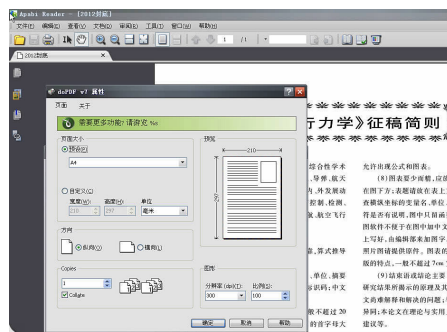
Apabi Reader - [2012新版]
文件(F) 编辑(E) 查看(V) 文档(D) 审阅(R) 工具(T) 窗口(W) 帮助(H)
1 /1
2012新版
doPDF v7 属性
页面 关于
需要更多功能? 请访问 Yes
页面大小
预定义
A4
自定义
宽度(W) 高度(H) 单位
210 297 毫米
预览
210
方向
纵向(O)
横向(L)
Copies
1
Collate
图形
分辨率(dpi)(R): 比例(S):
300 100
确定 取消 帮助
方力学》征稿简则
综合性学术
导弹、航天
等、冲击
,外发展动
控制、检测
航空飞行
,算式推导
单位、摘要
语词、中文
不超过20
的含字母大
允许出现公式和图表。
(8)图表要少而精,应
在图下方;表题镶放在表上
查横纵坐标的变量名、单位
符是否有说明,图中只留满
图软件不便于在图中加中文
上写好,由编辑部来加图字
图片图请提供原件,图表的
级的特点,一般不超过7cm
(9)结束语或结论主要
研究结果所揭示的原理及其
文尚难解释和解决的问题;
异同;本论文在理论与实用
建议等。